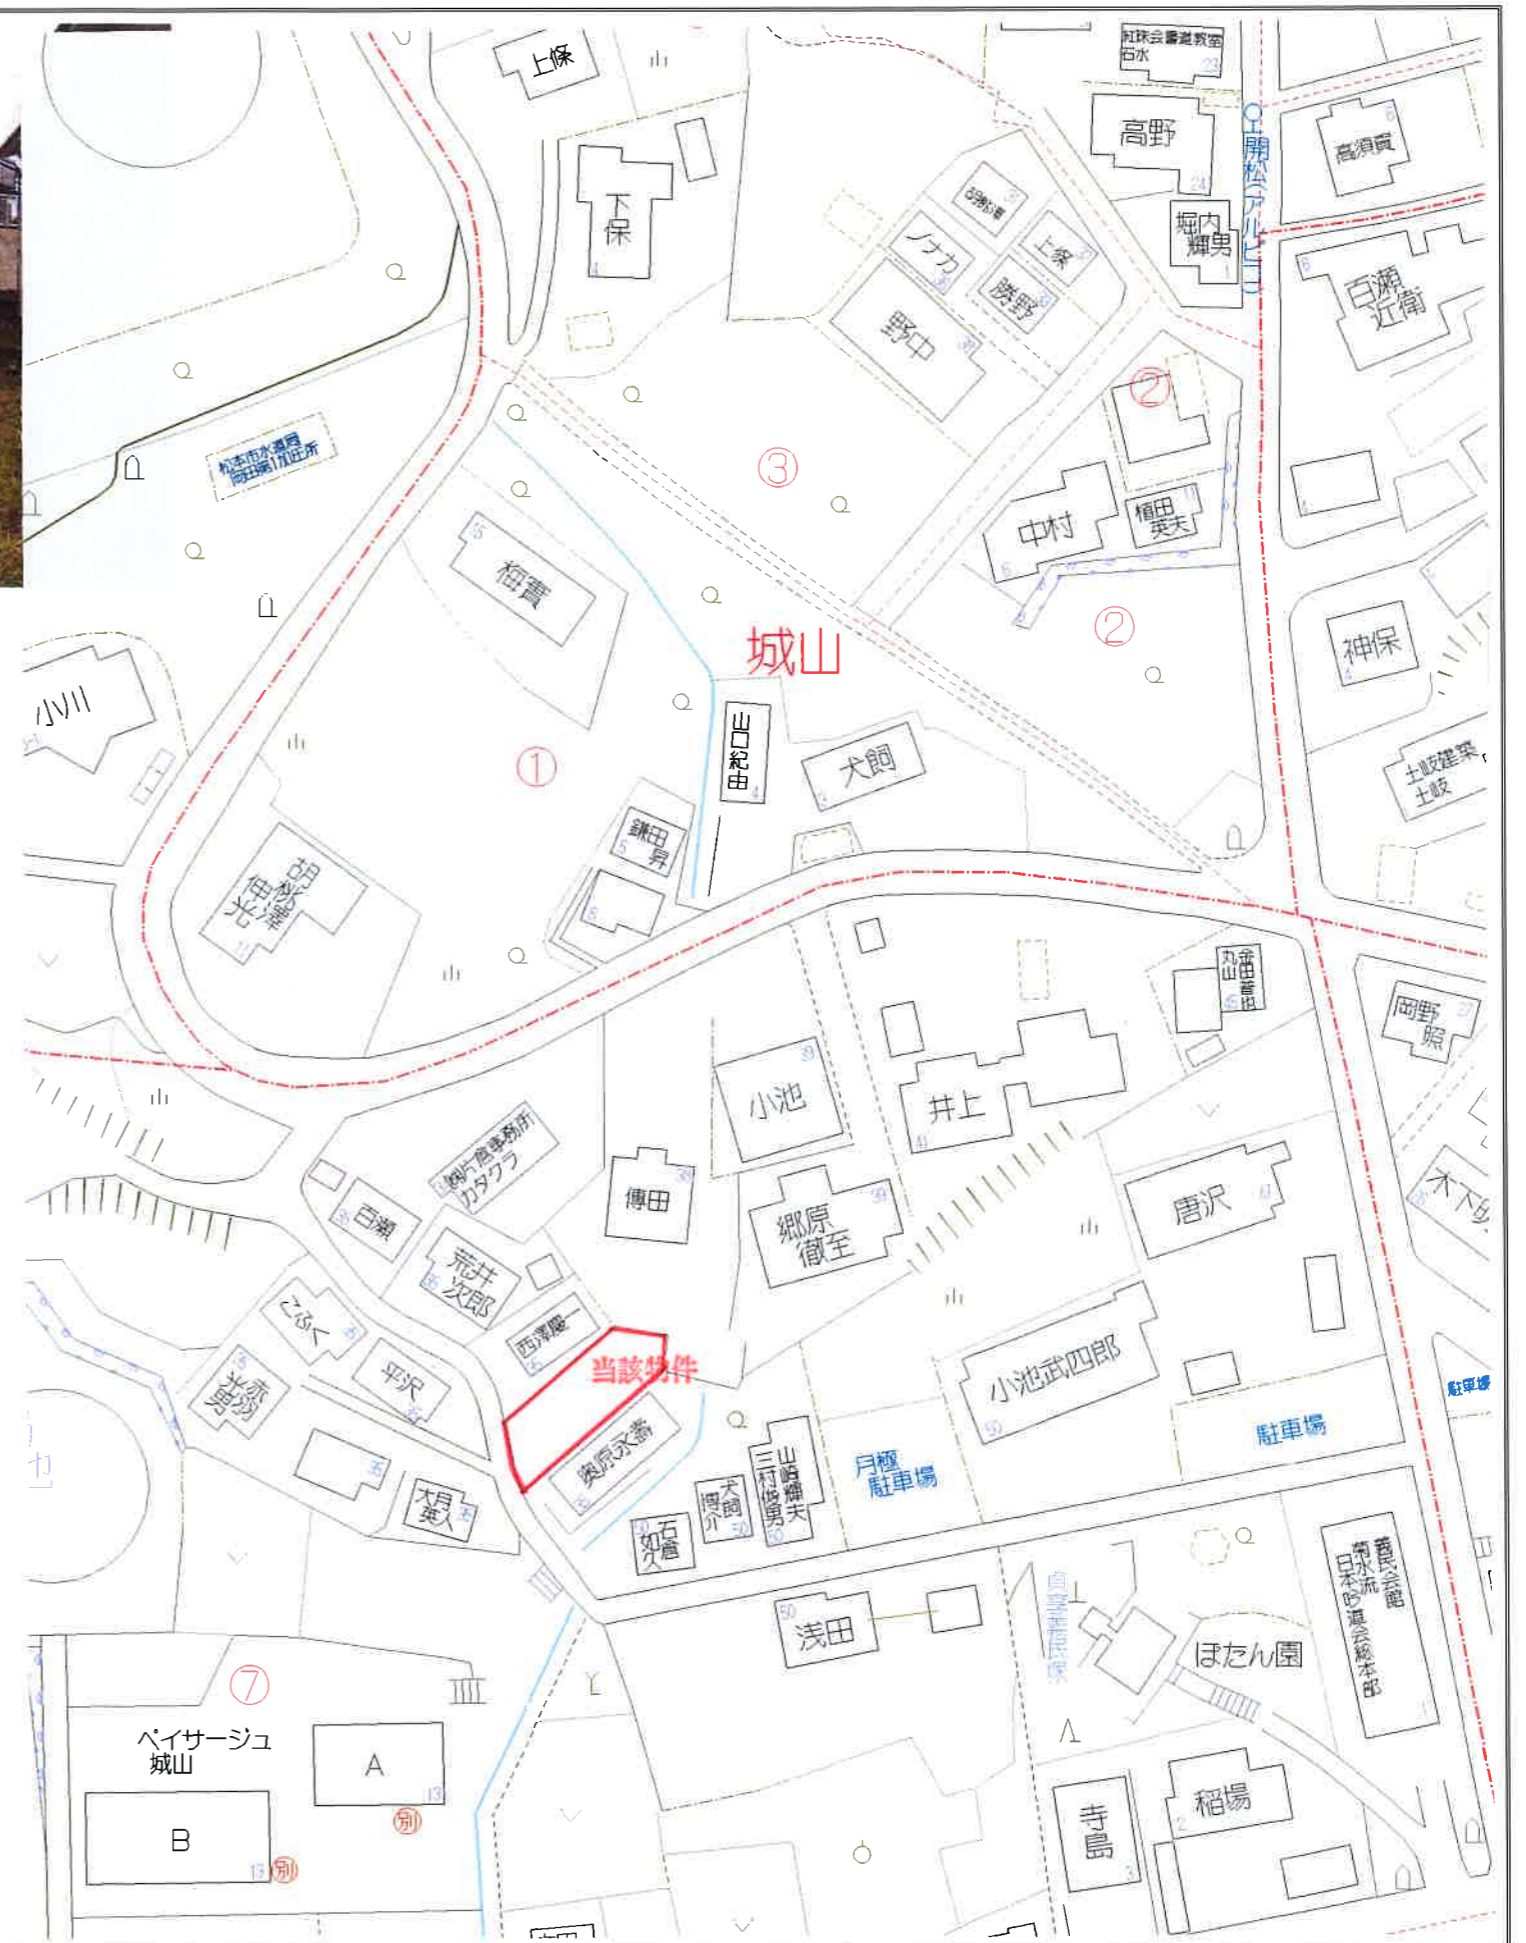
上條
紅珠会書道教室 石水
高野
開松(アルピコ)
高須賀
下保
胡桃澤
ノナカ
上條
勝野
堀内 輝男
百瀬 近衛
野中
松本市水道局 岡田第1加圧所
②
③
中村
梅田 英夫
②
梅實
城山
神保
小川
①
山口紀由
犬飼
土岐建築 土岐
鎌田 昇
胡桃澤 伸光
丸山 金田 善忠
岡野 照
小池
井上
片倉事務所 カタクラ
傳田
郷原 衛至
唐沢
木下
百瀬
荒井 次郎
西澤慶一
当該物件
小池武四郎
こぶし
平沢
赤羽 光男
駐車場
駐車場
奥原 文秦
山崎 輝夫
三村 悠男
犬飼 周介
月極 駐車場
大月 英人
石倉 如久
浅田
善民会館 興水流 日本吟道会総本部
ぼたん園
⑦
ペイサージュ 城山
A
B
別
別
寺島
稲場